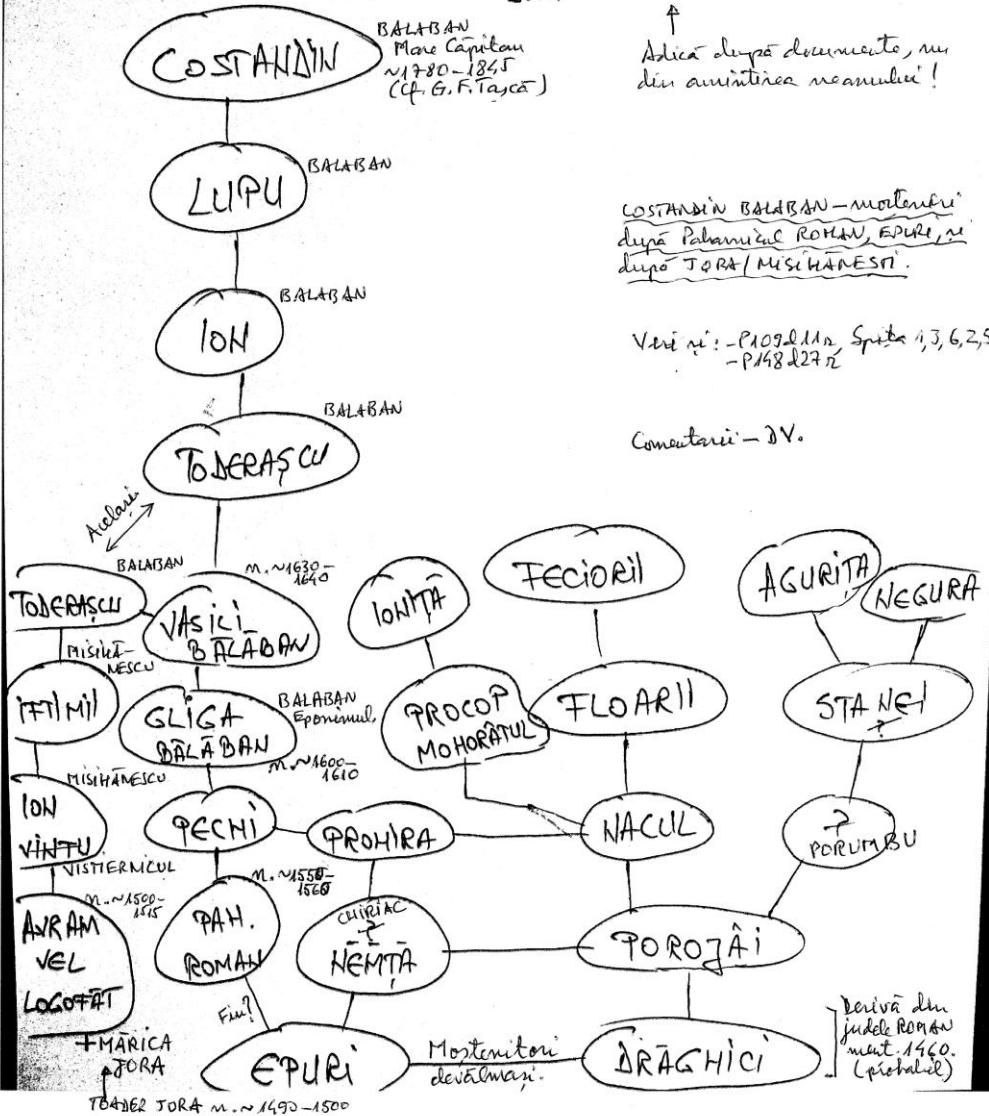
COSTANDIN

BALABAN
Mare Căpitan
~1780–1845
(Cf. G. F. Tașcă)

↑
Adică după documente, nu din amintirea neamului!

LUPU
BALABAN

COSTANDIN BALABAN – moștenitori după Paharnicul ROMAN, EPURE, și după JORA / MISIHĂNEȘTI.

ION
BALABAN

Vezi și: – P109 d11r, Spița 1, 3, 6, 2, 5
– P148 d27r

TODERAȘCU
BALABAN

Comentarii – DV.

Aceiași

BALABAN
TODERAȘCU
MISIHĂNESCU
VASILI BALABAN
m. ~1630–1640

IONIȚĂ
FECIORII
AGURIȚĂ
NEGURA

IFTIMII
GLIGA BĂLĂBAN
BALABAN Eponimul
m. ~1600–1610
PROCOP MOHORÂTUL
FLOARII
STANEI
?

MISIHĂNESCU
ION VINTU
VISTIERNICUL
PECHI
PROHIRA
NACUL
?
PORUMBU

m. ~1500–1515
m. ~1550–1560
AVRAM VEL LOGOFĂT
PAH. ROMAN
CHIRIAC
?
NEMȚA
POROJÂI

Fiu?
+MĂRICA JORA
EPURI
Moștenitori devălmași.
DRAGHICI
Derivă din judele ROMAN ment. 1460. (probabil)

TOADER JORA m. ~1490–1500